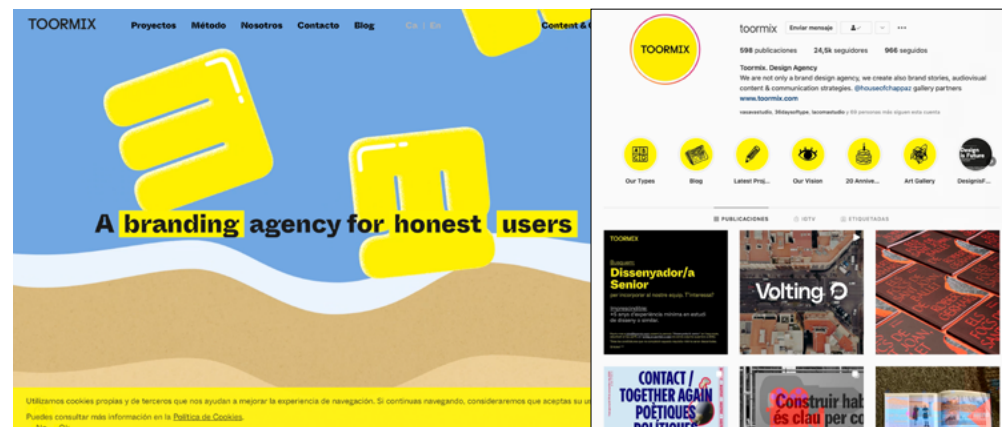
TOORMIX Proyectos Método Nosotros Contacto Blog Ca / En Content &

A branding agency for honest users

Utilizamos cookies propias y de terceros que nos ayudan a mejorar la experiencia de navegación. Si continuas navegando, consideraremos que aceptas su

Puedes consultar más información en la Política de Cookies.

TOORMIX

toormix Enviar mensaje

598 publicaciones 24,5k seguidores 966 seguidos

Toormix. Design Agency
We are not only a brand design agency, we create also brand stories, audiovisual content & communication strategies. @houseofchappaz gallery partners
www.toormix.com

vasavastudio, 36daysoftype, lacomastudio y 69 personas más siguen esta cuenta

Our Types Blog Latest Proj... Our Vision 20 Annive... Art Gallery DesignsF...

PUBLICACIONES IGTV ETIQUETADAS

TOORMIX

Busquem:
Dissenyador/a Senior
per incorporar al nostre equip. T'interessa?

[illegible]

Volting

CONTACT / TOGETHER AGAIN POÈTIQUES POLÍTIQUES

Construir hab és clau per